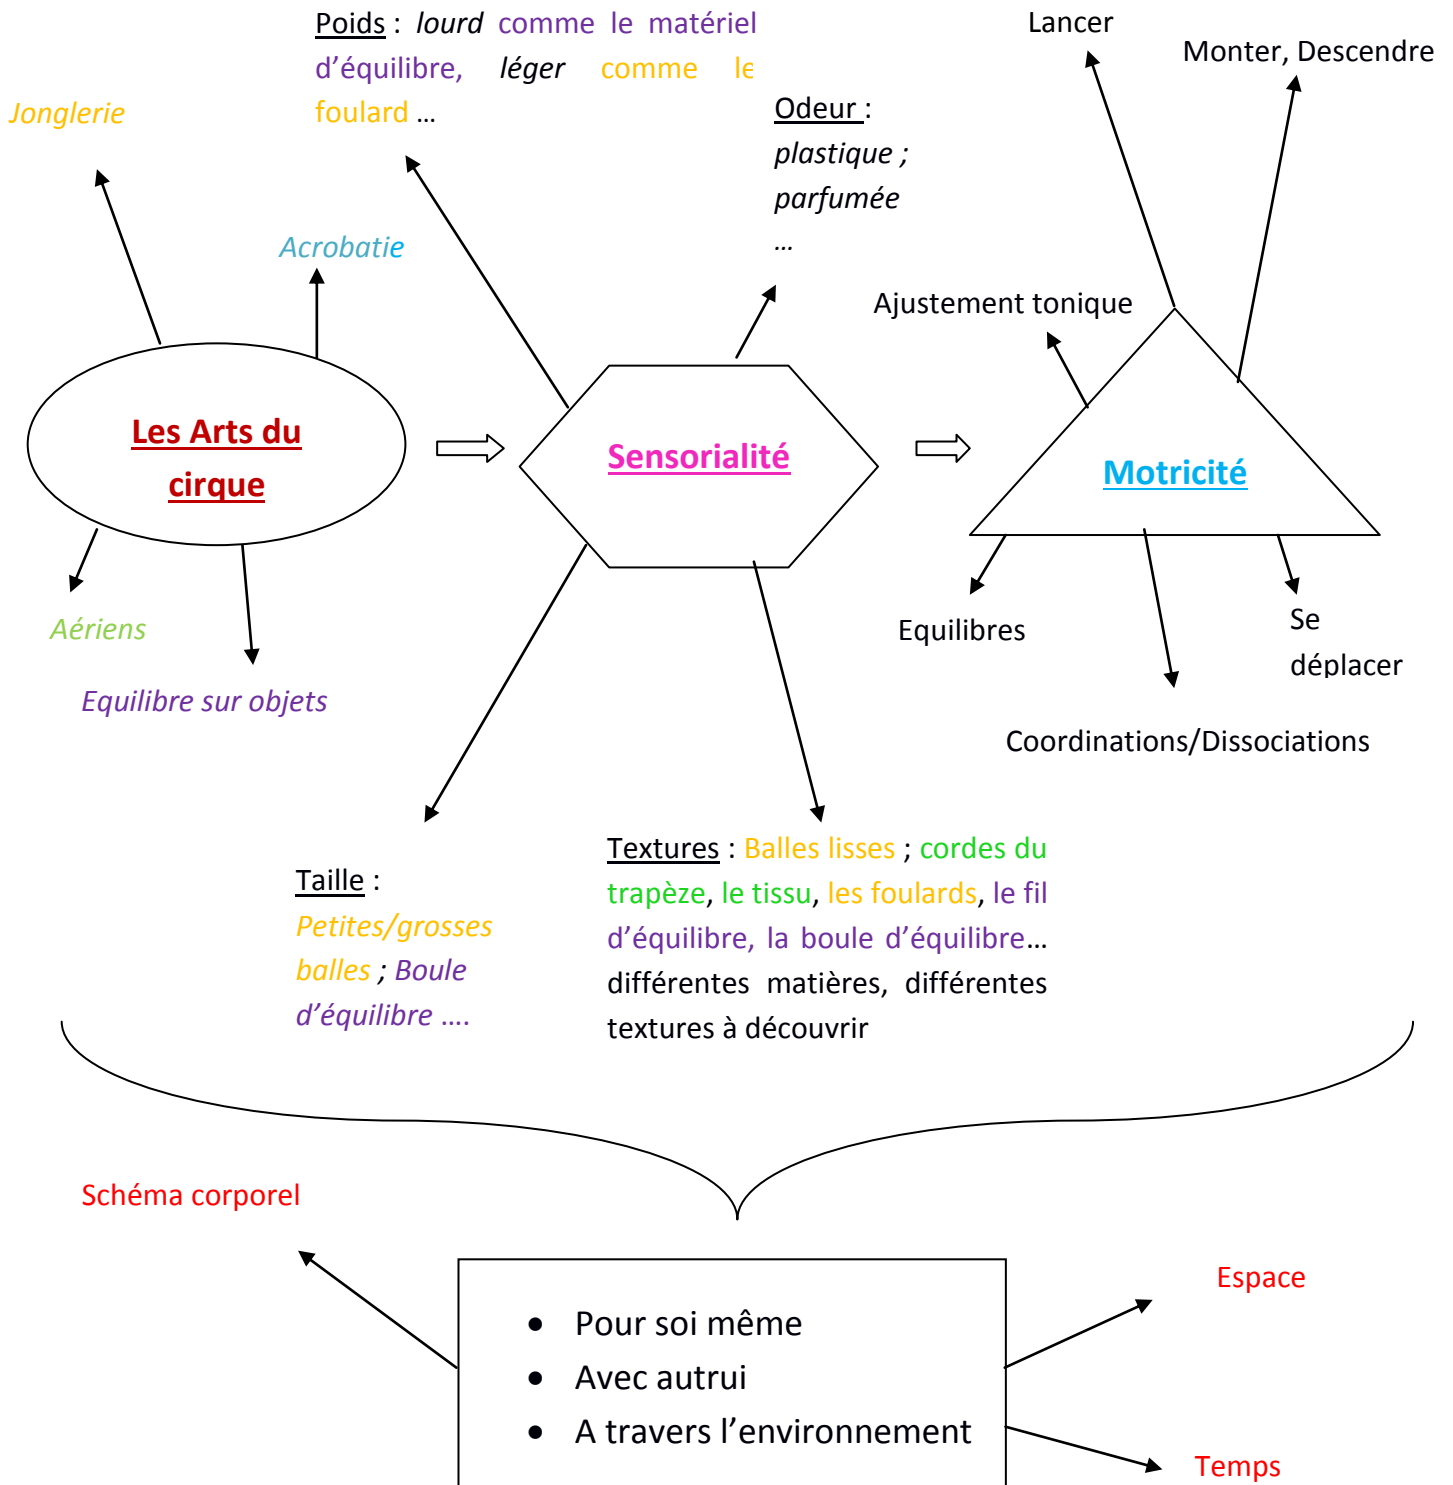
Poids : lourd comme le matériel d'équilibre, léger comme le foulard …

Lancer

Monter, Descendre

Jonglerie

Odeur : plastique ; parfumée …

Acrobatie

Ajustement tonique

Les Arts du cirque

Sensorialité

Motricité

Aériens

Equilibre sur objets

Equilibres

Se déplacer

Coordinations/Dissociations

Taille : Petites/grosses balles ; Boule d'équilibre ….

Textures : Balles lisses ; cordes du trapèze, le tissu, les foulards, le fil d'équilibre, la boule d'équilibre… différentes matières, différentes textures à découvrir

Schéma corporel

Espace

- Pour soi même
- Avec autrui
- A travers l'environnement

Temps